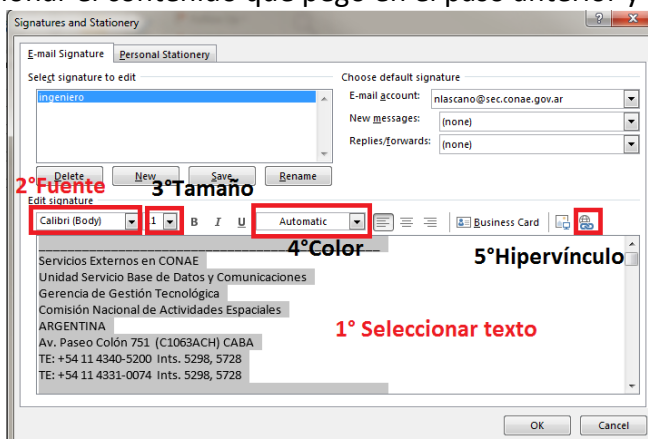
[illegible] el contenido que pegó en el paso anterior y

Signatures and Stationery

?

E-mail Signature

Personal Stationery

Select signature to edit

ingeniero

Choose default signature

E-mail account:

nlascano@sec.conae.gov.ar

New messages:

(none)

Replies/forwards:

(none)

Delete

New

Save

Rename

2°Fuente

3°Tamaño

Edit signature

Calibri (Body)

1

B

I

U

Automatic

Business Card

4°Color

5°Hipervínculo

Servicios Externos en CONAE
Unidad Servicio Base de Datos y Comunicaciones
Gerencia de Gestión Tecnológica
Comisión Nacional de Actividades Espaciales
ARGENTINA
Av. Paseo Colón 751 (C1063ACH) CABA
TE: +54 11 4340-5200 Ints. 5298, 5728
TE: +54 11 4331-0074 Ints. 5298, 5728

1° Seleccionar texto

OK

Cancel